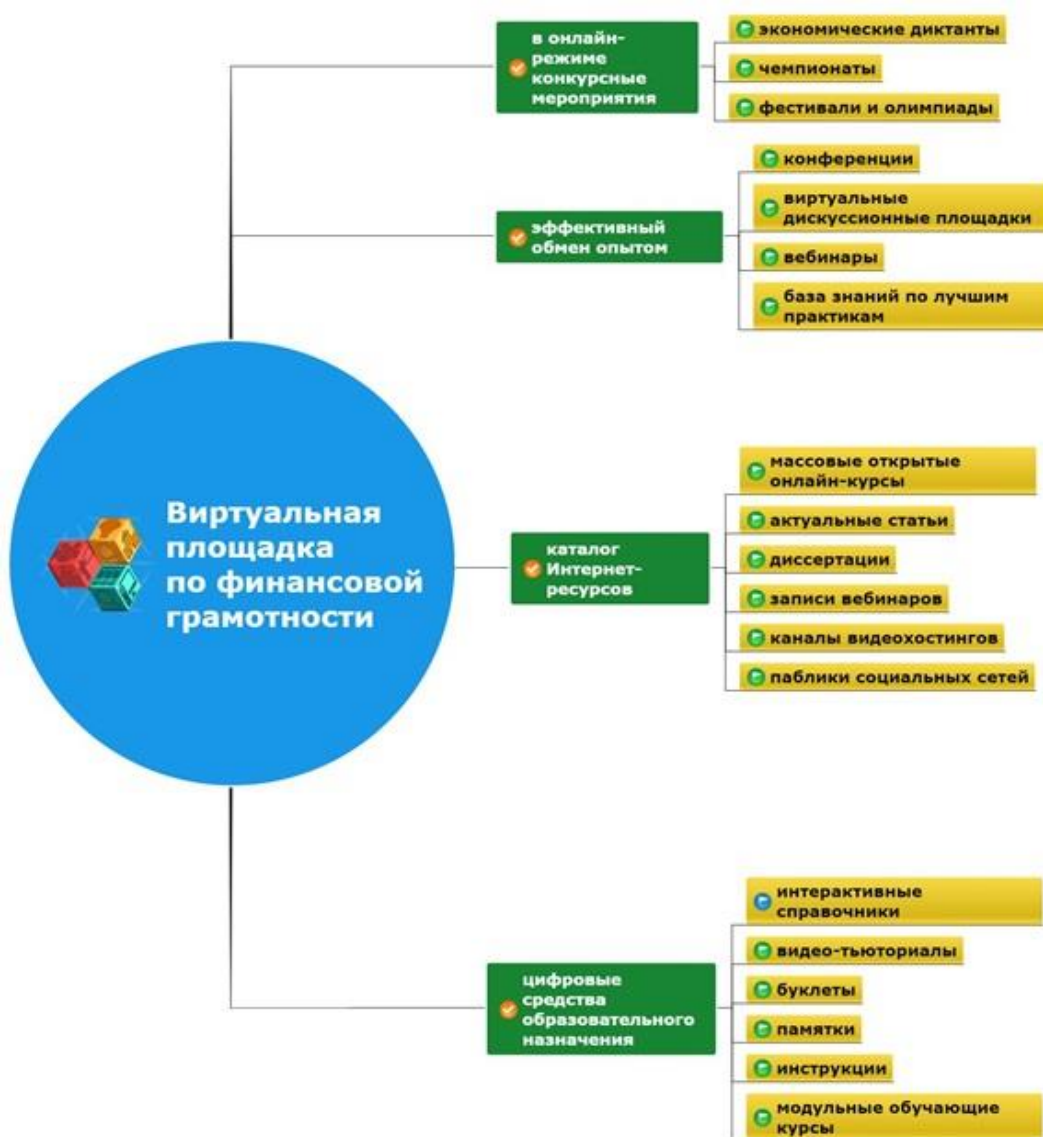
Виртуальная площадка по финансовой грамотности

в онлайн-режиме конкурсные мероприятия

экономические диктанты

чемпионаты

фестивали и олимпиады

эффективный обмен опытом

конференции

виртуальные дискуссионные площадки

вебинары

база знаний по лучшим практикам

каталог Интернет-ресурсов

массовые открытые онлайн-курсы

актуальные статьи

диссертации

записи вебинаров

каналы видеохостингов

паблики социальных сетей

цифровые средства образовательного назначения

интерактивные справочники

видео-тьюториалы

буклеты

памятки

инструкции

модульные обучающие курсы